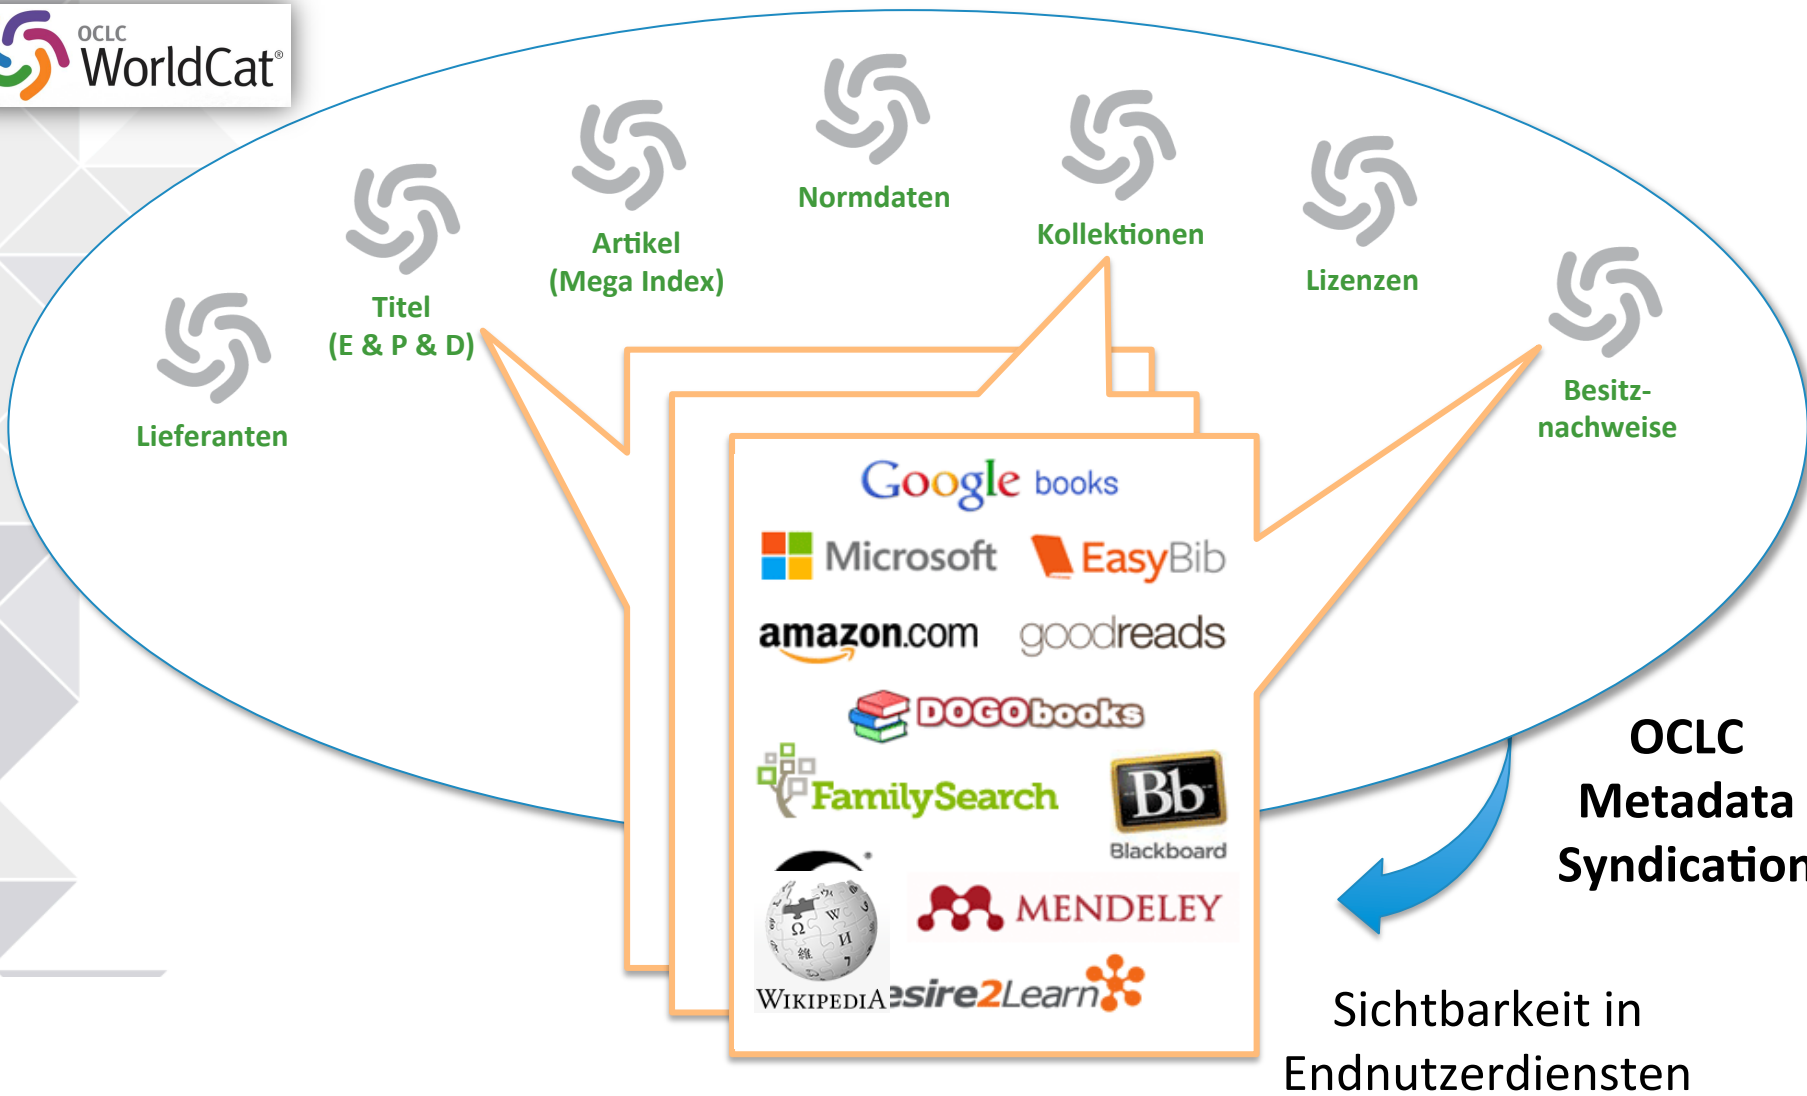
OCLC WorldCat®

Lieferanten

Titel (E & P & D)

Artikel (Mega Index)

Normdaten

Kollektionen

Lizenzen

Besitz-nachweise

Google books

Microsoft

EasyBib

amazon.com

goodreads

DOGObooks

FamilySearch

Bb Blackboard

WIKIPEDIA

MENDELEY

esire2Learn

OCLC Metadata Syndication

Sichtbarkeit in Endnutzerdiensten